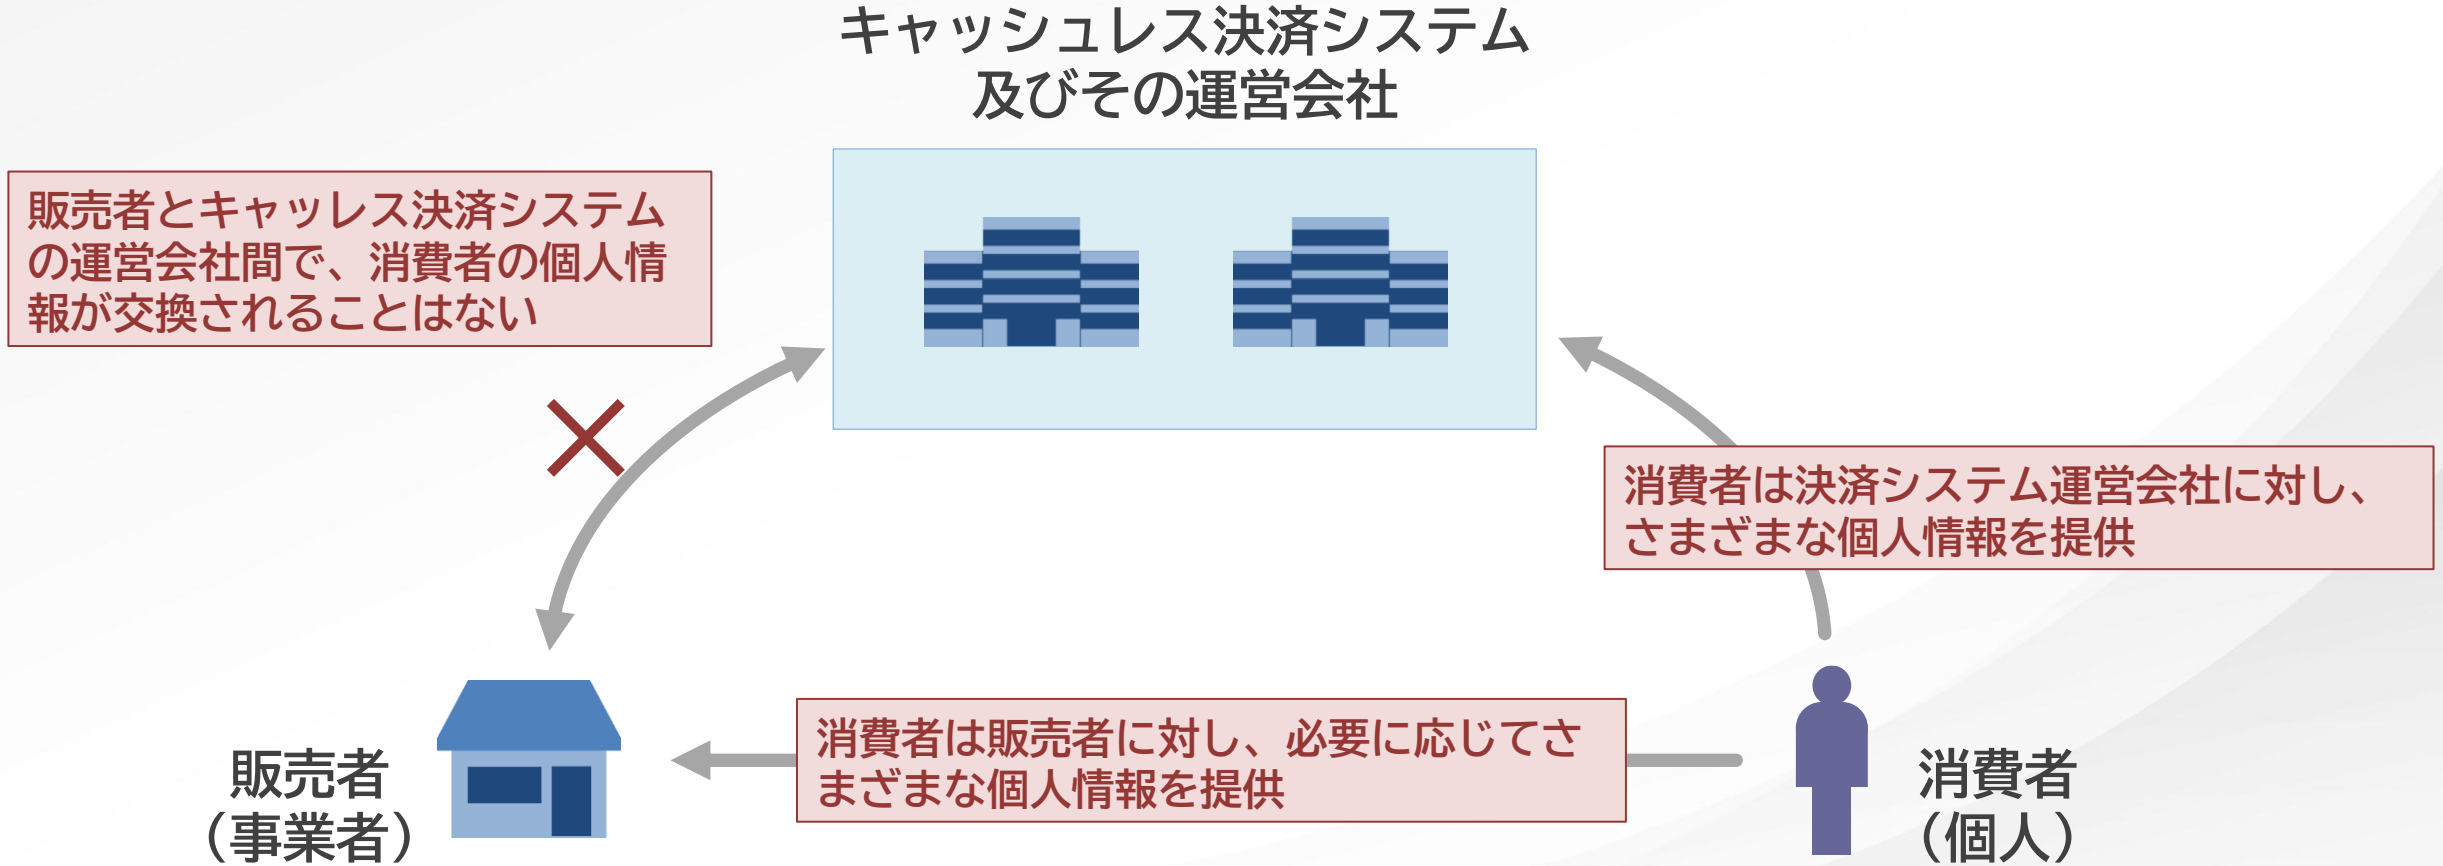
キャッシュレス決済システム
及びその運営会社

販売者とキャッシュレス決済システムの運営会社間で、消費者の個人情報が交換されることはない

消費者は決済システム運営会社に対し、さまざまな個人情報を提供

消費者は販売者に対し、必要に応じてさまざまな個人情報を提供

販売者
（事業者）

消費者
（個人）